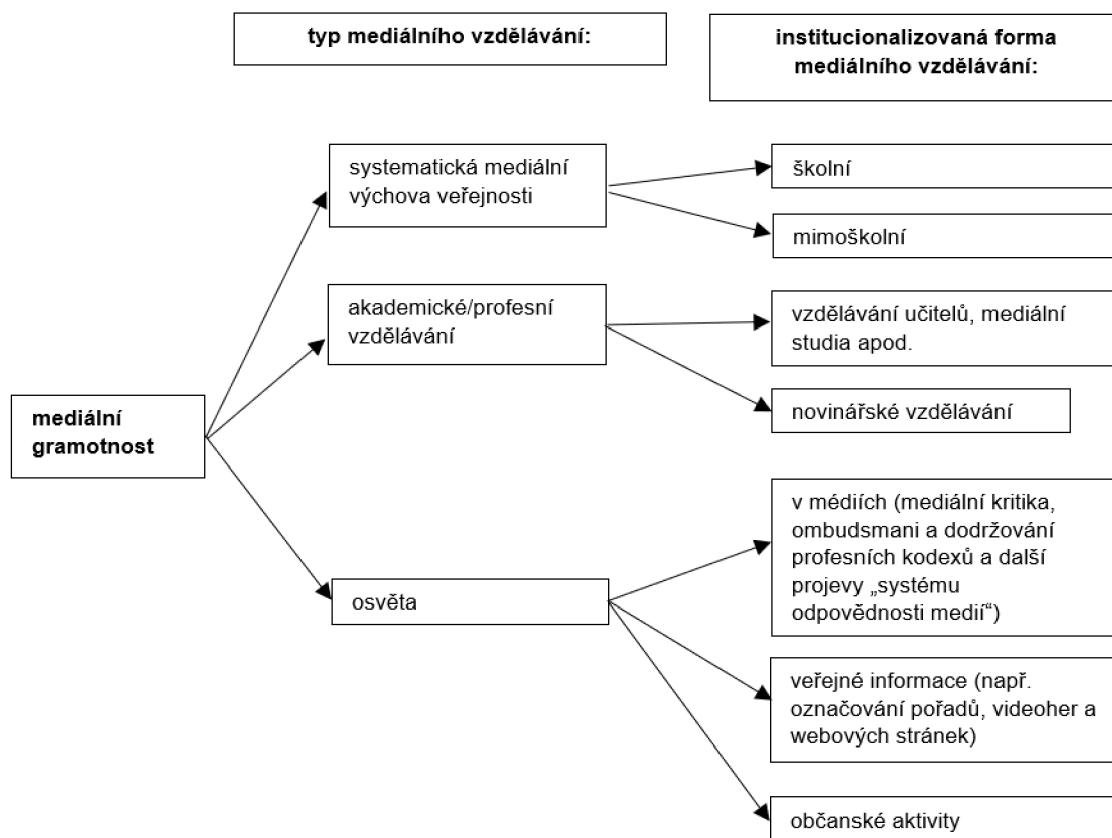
typ mediálního vzdělávání:

institucionalizovaná forma mediálního vzdělávání:

mediální gramotnost

systematická mediální výchova veřejnosti

školní

mimoškolní

akademické/profesní vzdělávání

vzdělávání učitelů, mediální studia apod.

novinářské vzdělávání

osvěta

v médiích (mediální kritika, ombudsmani a dodržování profesních kodexů a další projevy „systému odpovědnosti medií“)

veřejné informace (např. označování pořadů, videoher a webových stránek)

občanské aktivity